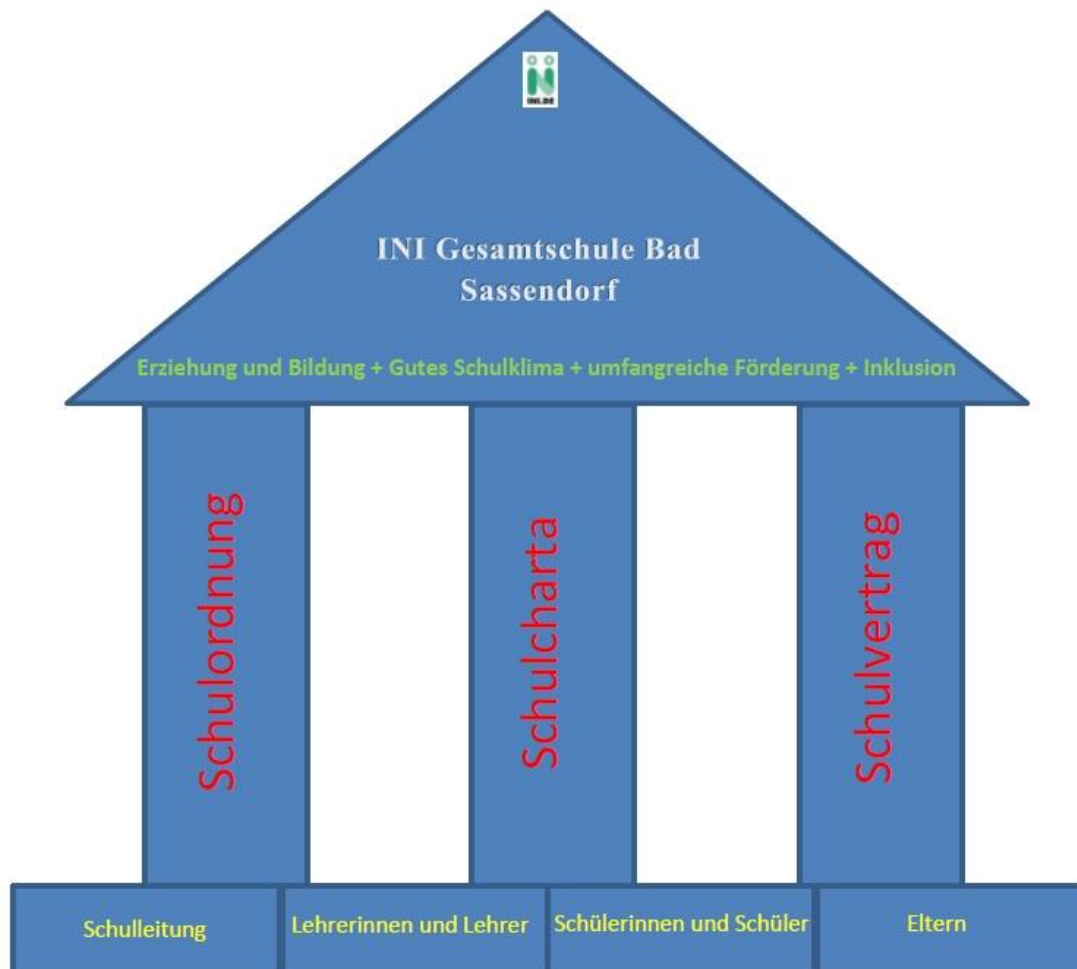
INI.DE

INI Gesamtschule Bad Sassendorf

Erziehung und Bildung + Gutes Schulklima + umfangreiche Förderung + Inklusion

Schulordnung

Schulcharta

Schulvertrag

Schulleitung

Lehrerinnen und Lehrer

Schülerinnen und Schüler

Eltern